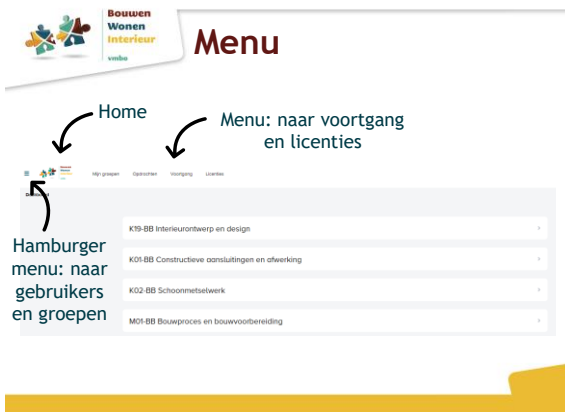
Bouwen
Wonen
Interieur
vmbo

Menu

Home

Menu: naar voortgang en licenties

Mijn groepen Opdrachten Voortgang Licenties

Hamburger menu: naar gebruikers en groepen

K19-BB Interieurontwerp en design

K01-BB Constructieve aansluitingen en afwerking

K02-BB Schoonmetselwerk

M01-BB Bouwproces en bouwvoorbereiding